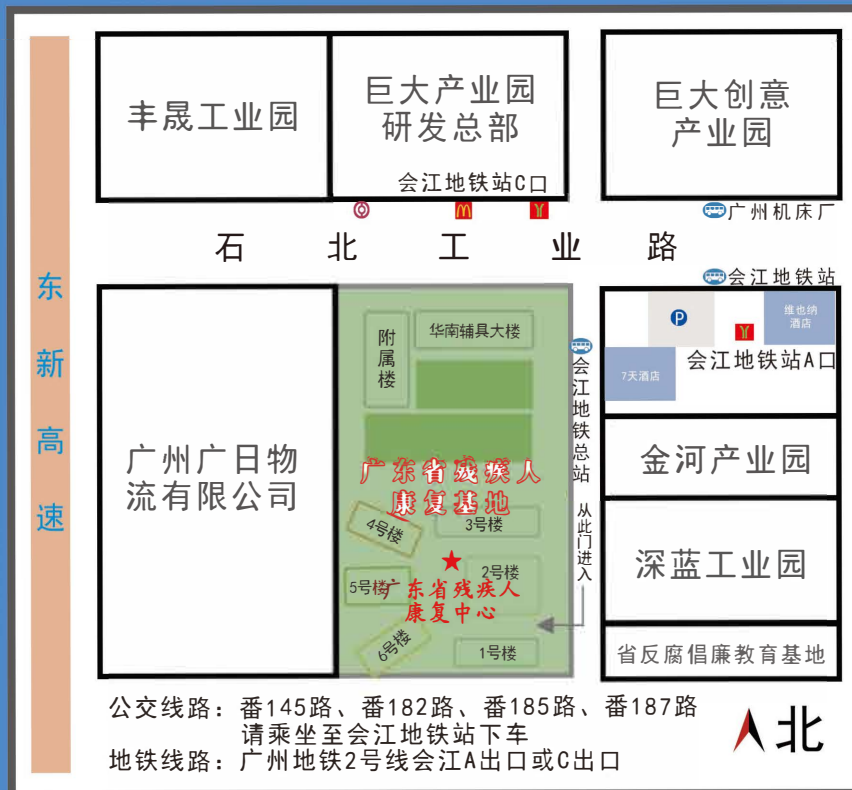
丰晟工业园

巨大产业园
研发总部

会江地铁站C口

巨大创意
产业园

广州机床厂

石 北 工 业 路

会江地铁站

东
新
高
速

广州广日物
流有限公司

附
属
楼

华南辅具大楼

会
江
地
铁
总
站

维也纳
酒店

P

7天酒店

会江地铁站A口

金河产业园

广东省残疾人
康复基地

3号楼

4号楼

从
此
门
进
入

深蓝工业园

2号楼

5号楼

广东省残疾人
康复中心

6号楼

1号楼

省反腐倡廉教育基地

公交线路：番145路、番182路、番185路、番187路
请乘坐至会江地铁站下车
地铁线路：广州地铁2号线会江A出口或C出口

北